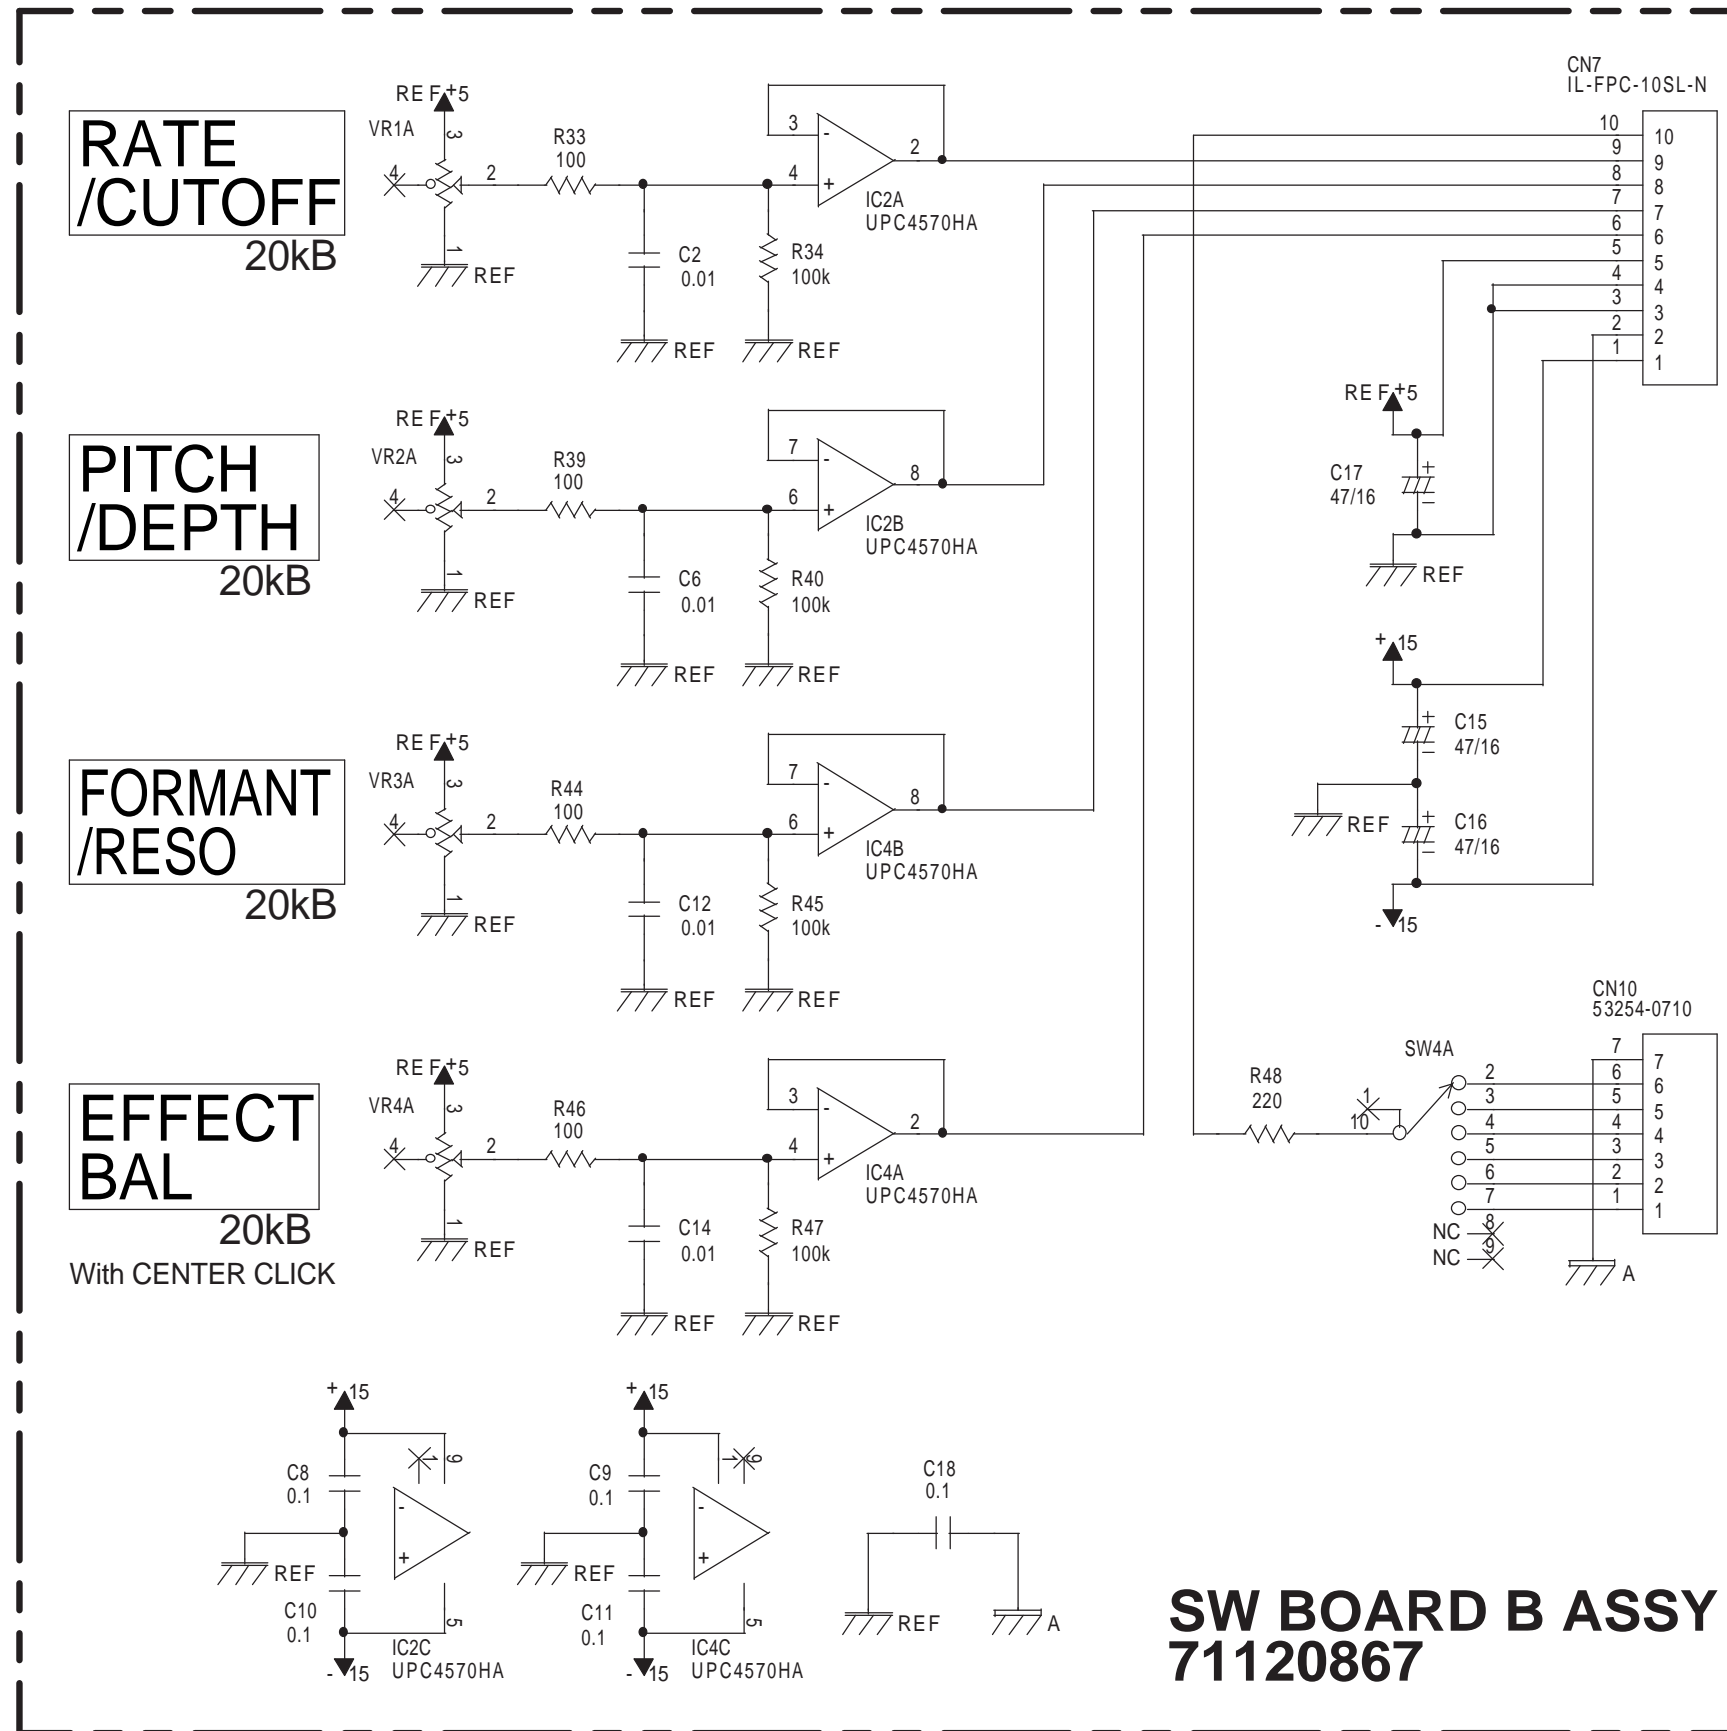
RATE
/CUTOFF
20kB

REF+5
VR1A
3
4
2
1
REF
R33
100
C2
0.01
REF
R34
100k
REF
3
4
2
IC2A
UPC4570HA

PITCH
/DEPTH
20kB

REF+5
VR2A
3
4
2
1
REF
R39
100
C6
0.01
REF
R40
100k
REF
7
6
8
IC2B
UPC4570HA

FORMANT
/RESO
20kB

REF+5
VR3A
3
4
2
1
REF
R44
100
C12
0.01
REF
R45
100k
REF
7
6
8
IC4B
UPC4570HA

EFFECT
BAL
20kB
With CENTER CLICK

REF+5
VR4A
3
4
2
1
REF
R46
100
C14
0.01
REF
R47
100k
REF
3
4
2
IC4A
UPC4570HA

CN7
IL-FPC-10SL-N
10 10
9 9
8 8
7 7
6 6
5 5
4 4
3 3
2 2
1 1

REF+5
C17
47/16
REF

+15
C15
47/16
REF
C16
47/16
-15

CN10
53254-0710
SW4A
R48
220
1
10
2
3
4
5
6
7
8
9
NC
NC
7 7
6 6
5 5
4 4
3 3
2 2
1 1
A

+15
C8
0.1
6
REF
C10
0.1
5
-15
IC2C
UPC4570HA

+15
C9
0.1
6
REF
C11
0.1
5
-15
IC4C
UPC4570HA

C18
0.1
REF
A

SW BOARD B ASSY
71120867